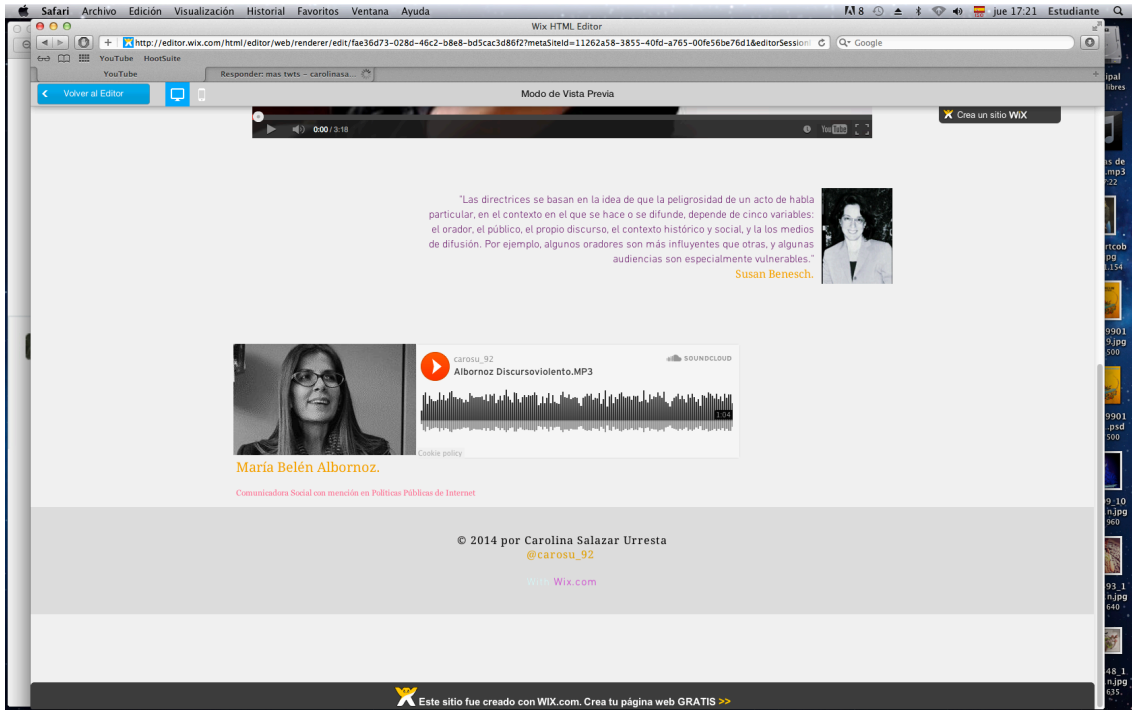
Safari Archivo Edición Visualización Historial Favoritos Ventana Ayuda
jue 17:21 Estudiante

Wix HTML Editor

http://editor.wix.com/html/editor/web/renderer/edit/fae36d73-028d-46c2-b8e8-bd5cac3d86f2?metaSiteId=11262a58-3855-40fd-a765-00fe56be76d1&editorSession

Google

YouTube HootSuite

YouTube

Responder: mas twts - carolinasa...

Volver al Editor

Modo de Vista Previa

Crea un sitio WiX

0:00 / 3:18

"Las directrices se basan en la idea de que la peligrosidad de un acto de habla particular, en el contexto en el que se hace o se difunde, depende de cinco variables: el orador, el público, el propio discurso, el contexto histórico y social, y la los medios de difusión. Por ejemplo, algunos oradores son más influyentes que otras, y algunas audiencias son especialmente vulnerables."

Susan Benesch.

carosu_92

SOUNDCLOUD

Albornoz Discursoviolento.MP3

1:04

Cookie policy

María Belén Albornoz.

Comunicadora Social con mención en Políticas Públicas de Internet

© 2014 por Carolina Salazar Urresta

@carosu_92

Wix.com

Este sitio fue creado con WIX.com. Crea tu página web GRATIS >>